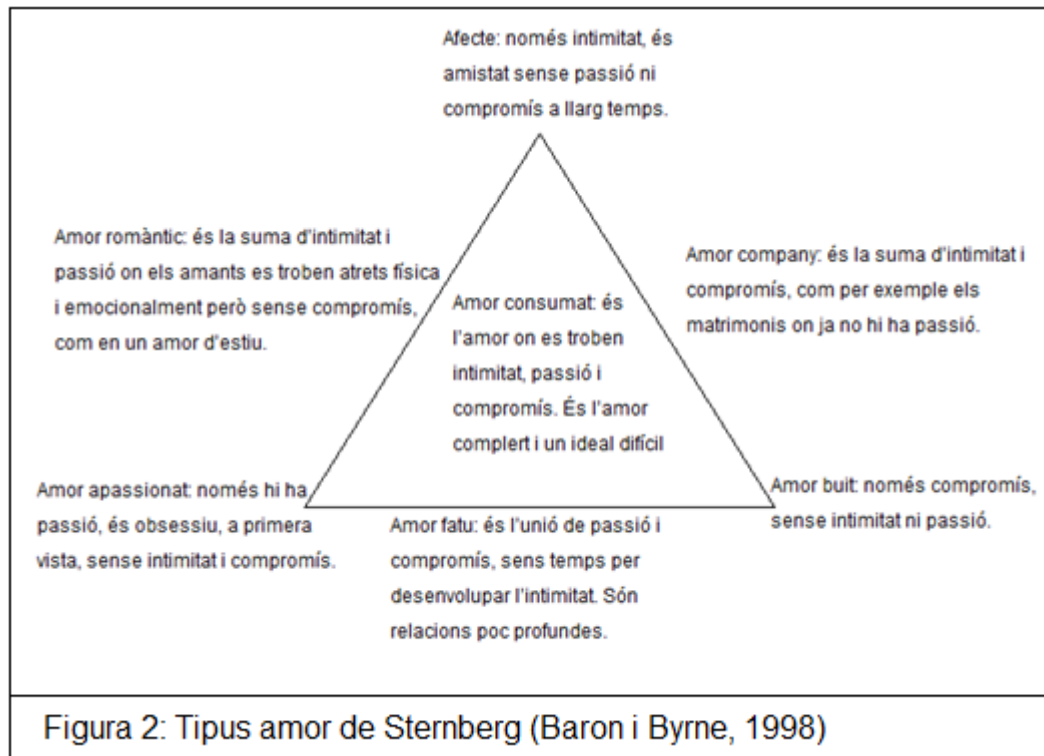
Afecte: només intimitat, és amistat sense passió ni compromís a llarg temps.

Amor romàntic: és la suma d'intimitat i passió on els amants es troben atrets física i emocionalment però sense compromís, com en un amor d'estiu.

Amor consumat: és l'amor on es troben intimitat, passió i compromís. És l'amor complert i un ideal difícil

Amor company: és la suma d'intimitat i compromís, com per exemple els matrimonis on ja no hi ha passió.

Amor apassionat: només hi ha passió, és obsessiu, a primera vista, sense intimitat i compromís.

Amor fatu: és l'unió de passió i compromís, sens temps per desenvolupar l'intimitat. Són relacions poc profundes.

Amor buit: només compromís, sense intimitat ni passió.

Figura 2: Tipus amor de Sternberg (Baron i Byrne, 1998)